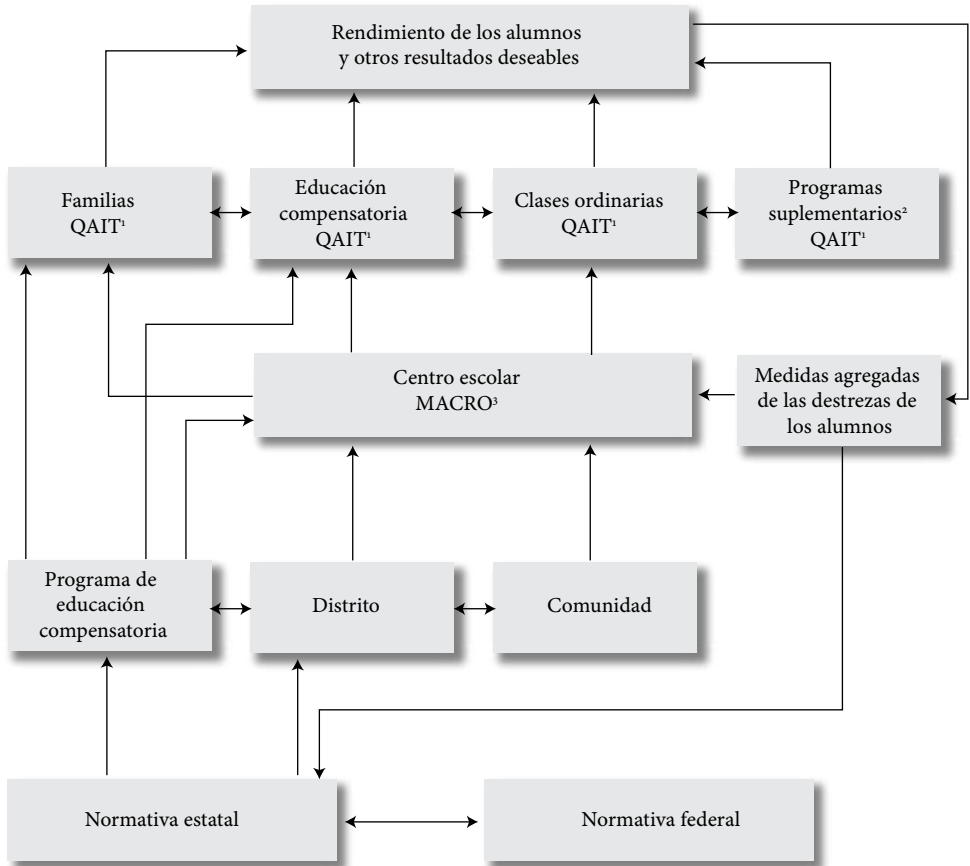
Rendimiento de los alumnos y otros resultados deseables

Familias QAIT¹

Educación compensatoria QAIT¹

Clases ordinarias QAIT¹

Programas suplementarios² QAIT¹

Centro escolar MACRO³

Medidas agregadas de las destrezas de los alumnos

Programa de educación compensatoria

Distrito

Comunidad

Normativa estatal

Normativa federal